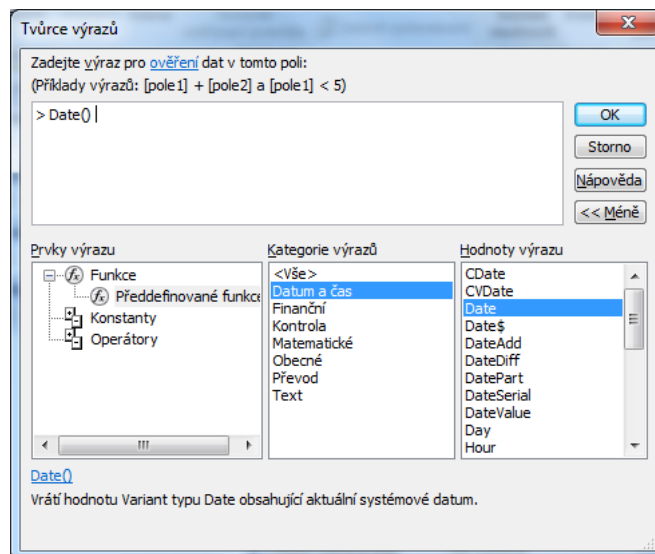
Tvůrce výrazů

Zadejte výraz pro ověření dat v tomto poli:
(Příklady výrazů: [pole1] + [pole2] a [pole1] < 5)

> Date()

OK
Storno
Nápověda
<< Méně

Prvky výrazu
Funkce
Předdefinované funkce
Konstanty
Operátory

Kategorie výrazů
<Vše>
Datum a čas
Finanční
Kontrola
Matematické
Obecné
Převod
Text

Hodnoty výrazu
CDate
CVDate
Date
Date$
DateAdd
DateDiff
DatePart
DateSerial
DateValue
Day
Hour

Date()
Vrátí hodnotu Variant typu Date obsahující aktuální systémové datum.